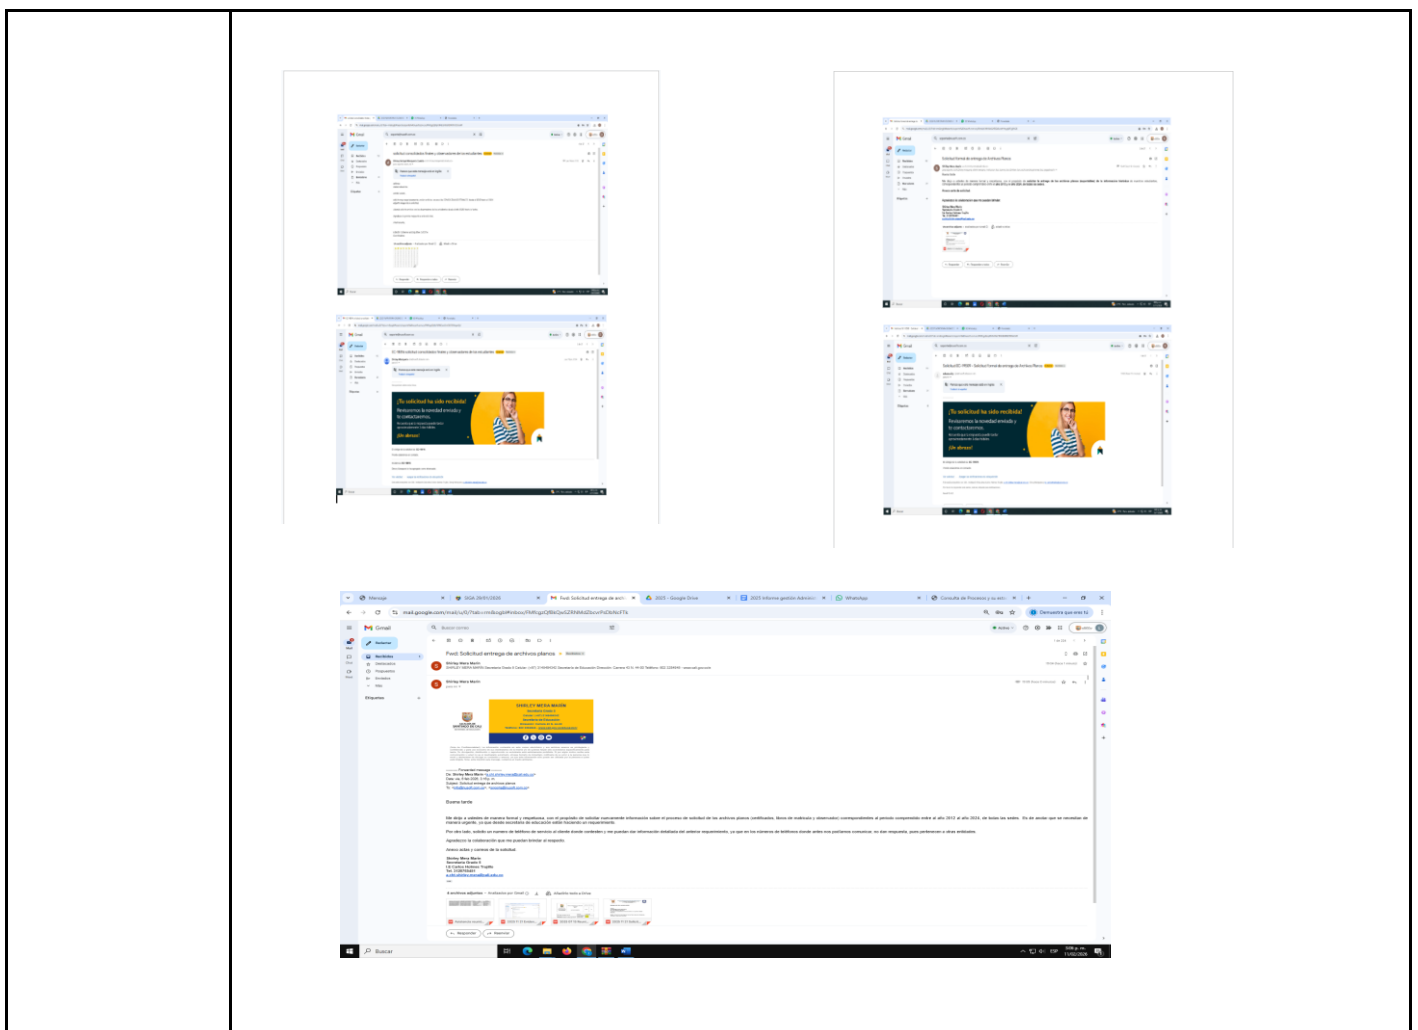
Gmail

Solicitud entrega de archivos planos

¡Tu solicitud ha sido recibida!

Revisaremos la novedad enviada y te contactaremos.

¡Un abrazo!

Gmail

Solicitud Formal de entrega de Archivos Planos

¡Tu solicitud ha sido recibida!

Revisaremos la novedad enviada y te contactaremos.

¡Un abrazo!

Mensaje | SIGA 28/01/2026 | Fwd: Solicitud entrega de archi... | 2025 - Google Drive | 2025 informe gestión Adminis... | WhatsApp | Consulta de Procesos y su estr...

mail.google.com/mail/u/0/?tab=rm&ogbl#inbox/FMfcgzQfBkQsGZRNMdZbcvcPsDkNcFTk

Demuestra que eres tú

Gmail

Buscar correo

Redactar

Recibidos
Destacados
Pospuestos
Enviados
Borradores
Más

Etiquetas

Fwd: Solicitud entrega de archivos planos

Shirley Mera Marín

Shirley Mera Marín

SHIRLEY MERA MARÍN

---------- Forwarded message ---------

Buena tarde

Agradezco la colaboración que me puedan brindar al respecto.

Anexo actas y correos de la solicitud.

Shirley Mera Marín

4 archivos adjuntos

Responder | Reenviar

Buscar

ESP